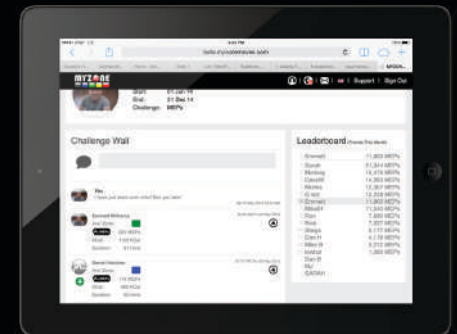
MYZONE

Start: 01.Jan.14
End: 31.Dec.14
Challenge: MEPs

Support | Sign Out

Challenge Wall

Leaderboard

| | |
|---|---|
| Emmett | 11,803 MEPs |
| Sarah | 11,544 MEPs |
| Montray | 14,478 MEPs |
| Claire | 14,353 MEPs |
| Monica | 12,357 MEPs |
| C ozz | 12,039 MEPs |
| Emmett | 11,803 MEPs |
| Mike81 | 11,544 MEPs |
| Ron | 7,880 MEPs |
| Rod | 7,357 MEPs |
| Steve | 6,177 MEPs |
| Dan H | 6,178 MEPs |
| Mike B | 5,212 MEPs |
| Inalod | 1,959 MEPs |
| Dan R | |
| Kaj | |
| SARAH | |

You

Emmett Williams

Daniel Heckler

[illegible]